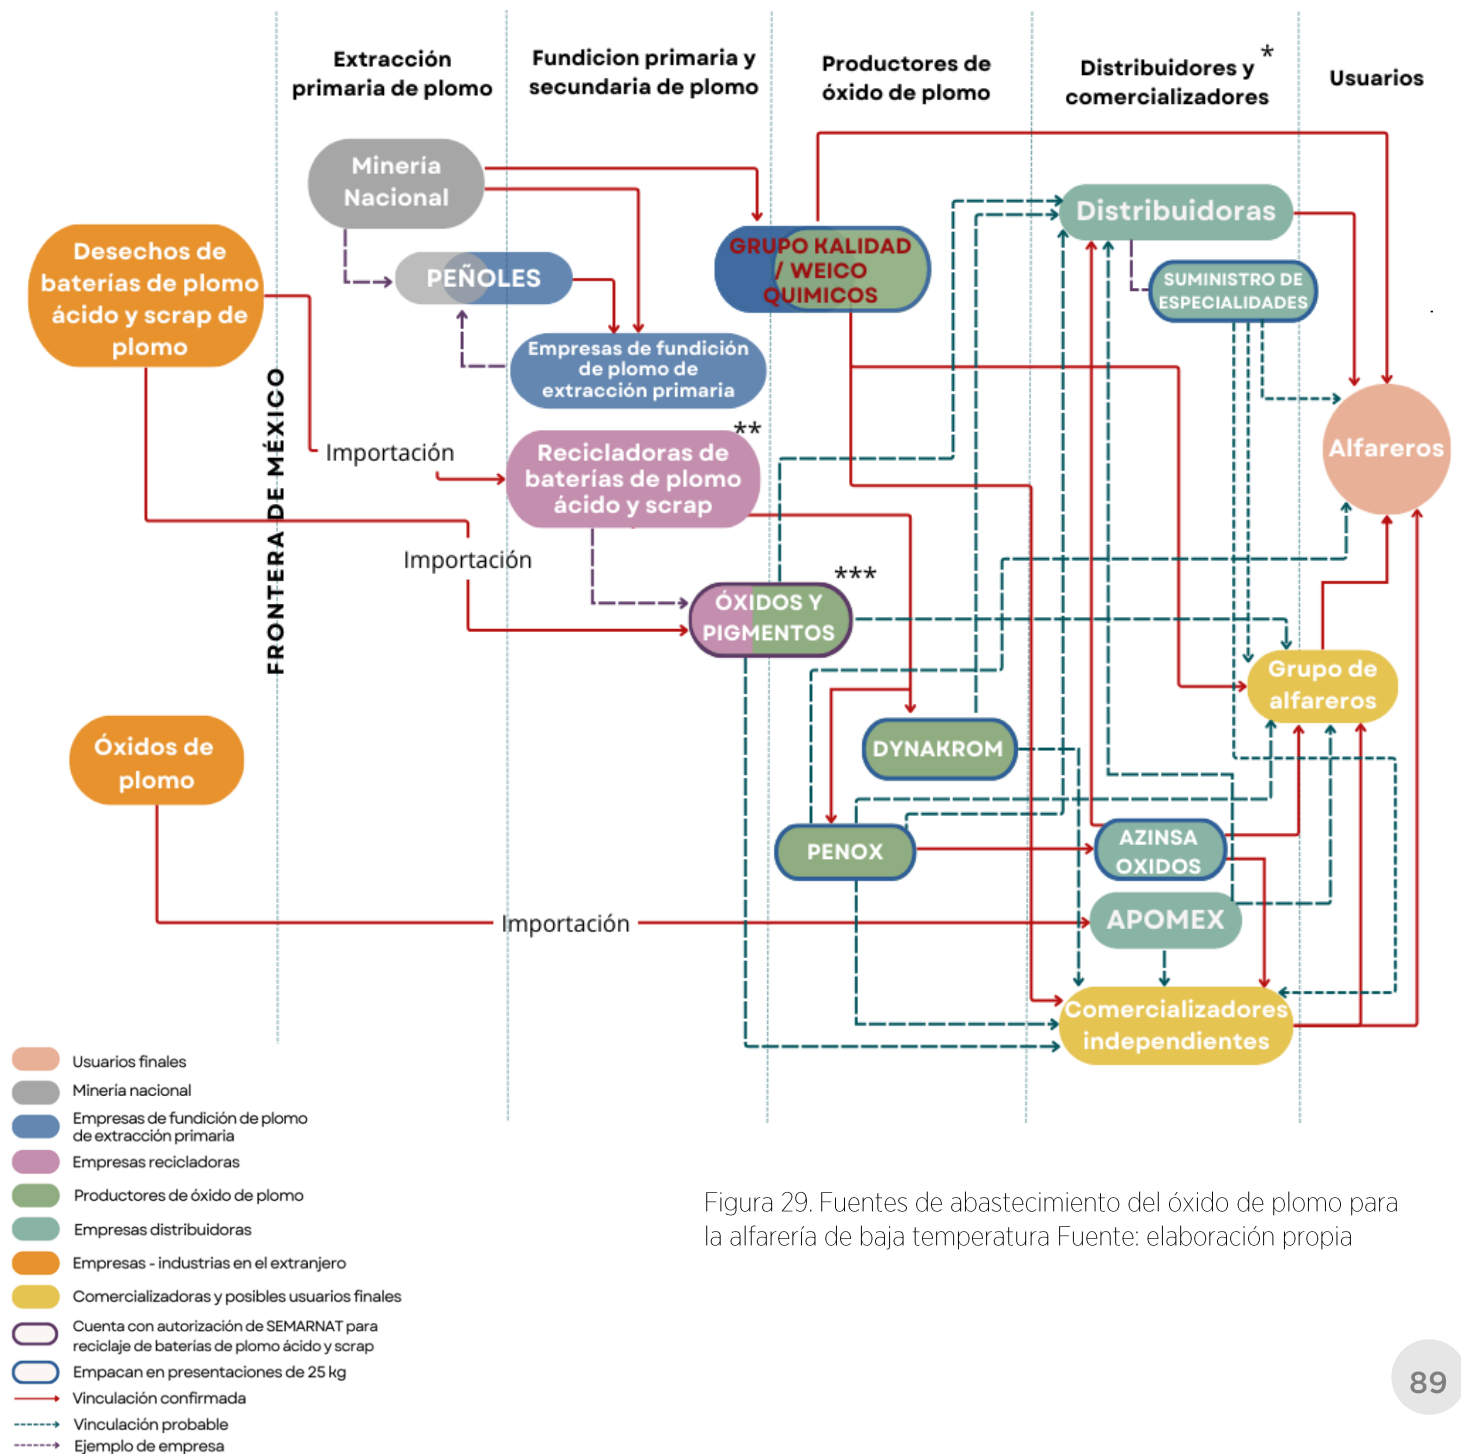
Extracción primaria de plomo

Fundicion primaria y secundaria de plomo

Productores de óxido de plomo

Distribuidores y comercializadores *

Usuarios

Minería Nacional

PEÑOLES

Desechos de baterías de plomo ácido y scrap de plomo

GRUPO KALIDAD / WEICO QUIMICOS

Distribuidoras

SUMINISTRO DE ESPECIALIDADES

Empresas de fundición de plomo de extracción primaria

FRONTERA DE MÉXICO

Importación

**

Recicladoras de baterías de plomo ácido y scrap

Alfareros

Importación

***

ÓXIDOS Y PIGMENTOS

Grupo de alfareros

Óxidos de plomo

DYNAKROM

PENOX

AZINSA OXIDOS

APOMEX

Importación

Comercializadores independientes

Usuarios finales
Mineria nacional
Empresas de fundición de plomo de extracción primaria
Empresas recicladoras
Productores de óxido de plomo
Empresas distribuidoras
Empresas - industrias en el extranjero
Comercializadoras y posibles usuarios finales
Cuenta con autorización de SEMARNAT para reciclaje de baterias de plomo ácido y scrap
Empacan en presentaciones de 25 kg
Vinculación confirmada
Vinculación probable
Ejemplo de empresa

Figura 29. Fuentes de abastecimiento del óxido de plomo para la alfarería de baja temperatura Fuente: elaboración propia

89